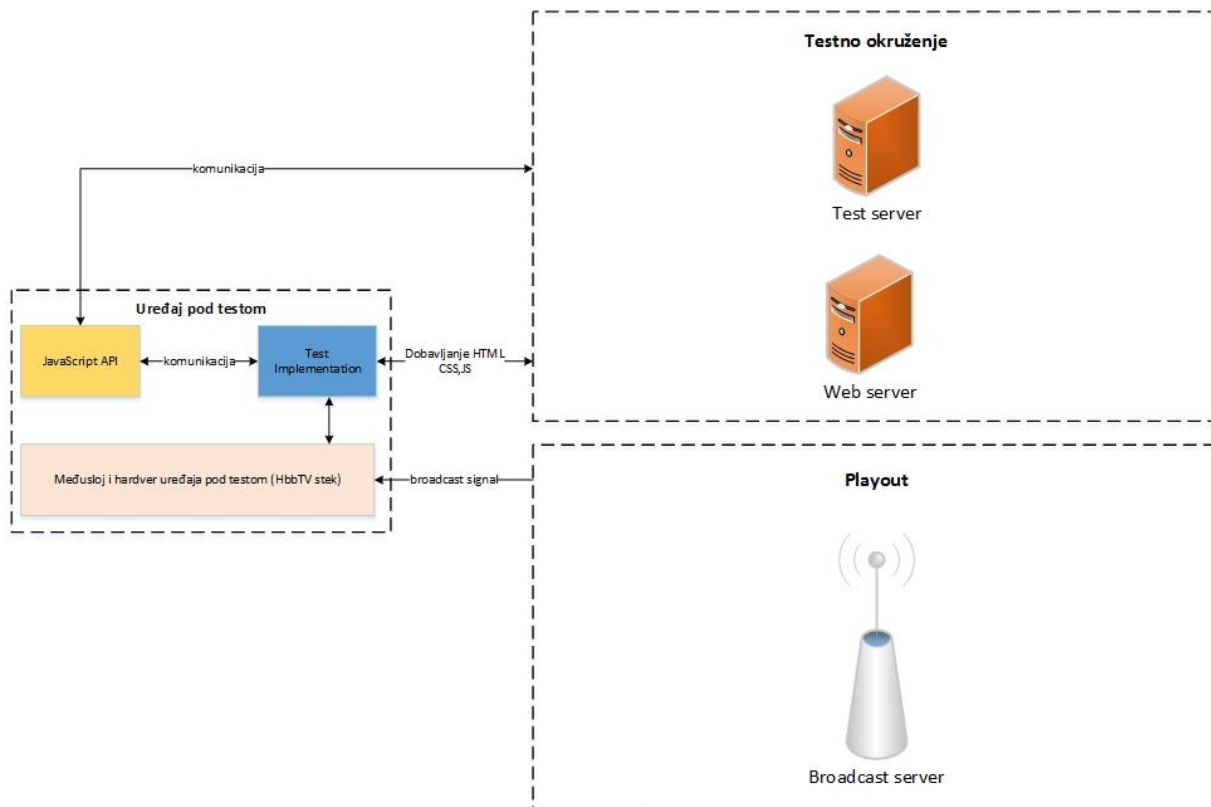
Testno okruženje

Test server

Web server

komunikacija

Uređaj pod testom

JavaScript API

komunikacija

Test Implementation

Dobavljanje HTML CSS,JS

Međusloj i hardver uređaja pod testom (HbbTV stek)

broadcast signal

Playout

Broadcast server